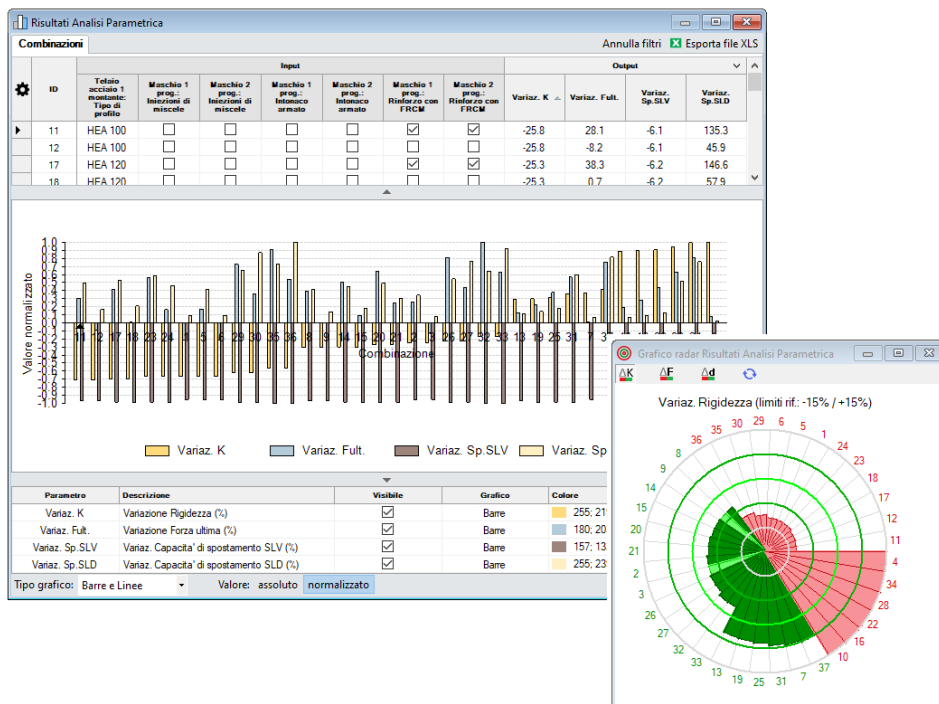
Risultati Analisi Parametrica

Combinazioni

Annulla filtri Esporta file XLS

| ID | Telaio acciaio 1 montante: Tipo di profilo | Maschio 1 prog.: Iniezioni di miscele | Maschio 2 prog.: Iniezioni di miscele | Maschio 1 prog.: Intonaco armato | Maschio 2 prog.: Intonaco armato | Maschio 1 prog.: Rinforzo con FRCM | Maschio 2 prog.: Rinforzo con FRCM | Variaz. K | Variaz. Fult. | Variaz. Sp.SLV | Variaz. Sp.SLD |
|---|---|---|---|---|---|---|---|---|---|---|---|
| 11 | HEA 100 | ☐ | ☐ | ☐ | ☐ | ☑ | ☑ | -25.8 | 28.1 | -6.1 | 135.3 |
| 12 | HEA 100 | ☐ | ☐ | ☐ | ☐ | ☐ | ☐ | -25.8 | -8.2 | -6.1 | 45.9 |
| 17 | HEA 120 | ☐ | ☐ | ☐ | ☐ | ☑ | ☑ | -25.3 | 38.3 | -6.2 | 146.6 |
| 18 | HEA 120 | ☐ | ☐ | ☐ | ☐ | ☐ | ☐ | -25.3 | 0.7 | -6.2 | 57.9 |

Input
Output

Valore normalizzato
1.0 0.9 0.8 0.7 0.6 0.5 0.4 0.3 0.2 0.1 0.0 -0.1 -0.2 -0.3 -0.4 -0.5 -0.6 -0.7 -0.8 -0.9 -1.0
11 12 17 18 23 24 5 6 29 30 35 36 8 9 14 15 20 21 2 3 26 27 32 33 13 19 25 31 7
Combinazione

Variaz. K Variaz. Fult. Variaz. Sp.SLV Variaz. Sp

| Parametro | Descrizione | Visibile | Grafico | Colore |
|---|---|---|---|---|
| Variaz. K | Variazione Rigidezza (%) | ☑ | Barre | 255; 21 |
| Variaz. Fult. | Variazione Forza ultima (%) | ☑ | Barre | 180; 20 |
| Variaz. Sp.SLV | Variaz. Capacita' di spostamento SLV (%) | ☑ | Barre | 157; 13 |
| Variaz. Sp.SLD | Variaz. Capacita' di spostamento SLD (%) | ☑ | Barre | 255; 23 |

Tipo grafico: Barre e Linee Valore: assoluto normalizzato

Grafico radar Risultati Analisi Parametrica

ΔK ΔF Δd

Variaz. Rigidezza (limiti rif.: -15% / +15%)

35 30 29 6 5 1 24 23 18 17 12 11 4 34 28 22 16 10 37 31 25 19 13 33 32 27 26 3 2 21 20 15 14 9 8 36